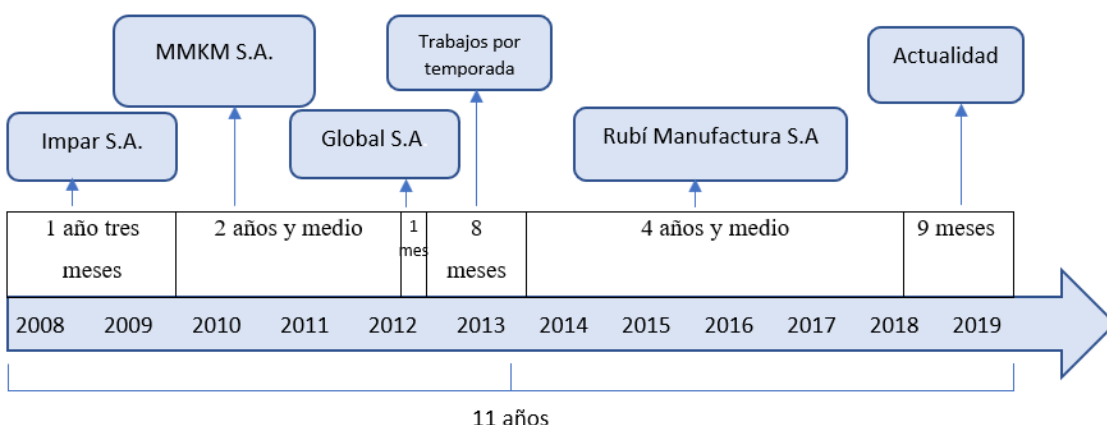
MMKM S.A.

Trabajos por temporada

Actualidad

Impar S.A.

Global S.A

Rubí Manufactura S.A

1 año tres meses

2 años y medio

1 mes

8 meses

4 años y medio

9 meses

2008 2009 2010 2011 2012 2013 2014 2015 2016 2017 2018 2019

11 años